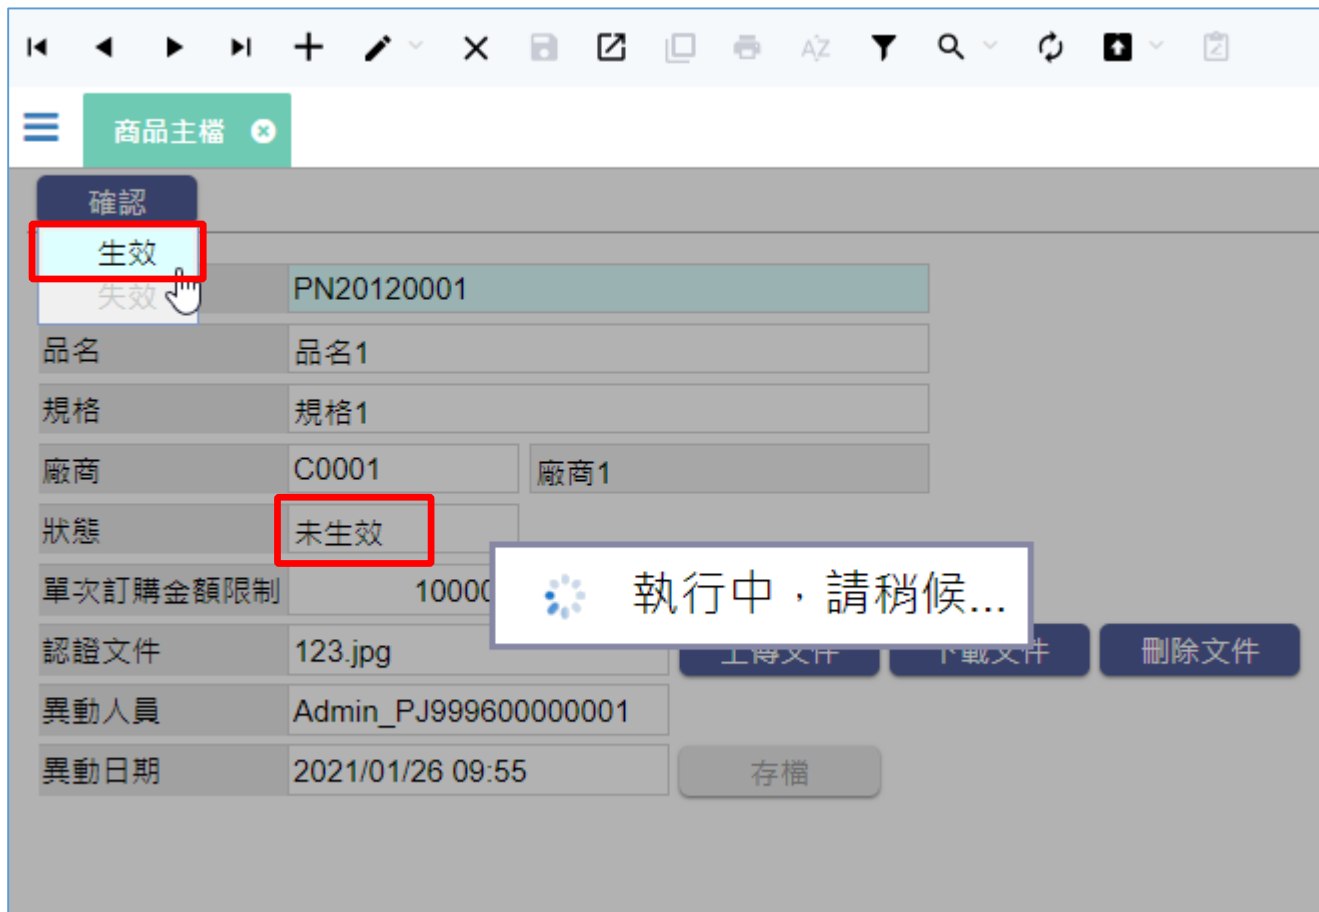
商品主檔

確認

生效

失效

PN20120001

品名

品名1

規格

規格1

廠商

C0001

廠商1

狀態

未生效

單次訂購金額限制

10000

執行中，請稍候...

認證文件

123.jpg

上傳文件

下載文件

刪除文件

異動人員

Admin_PJ999600000001

異動日期

2021/01/26 09:55

存檔